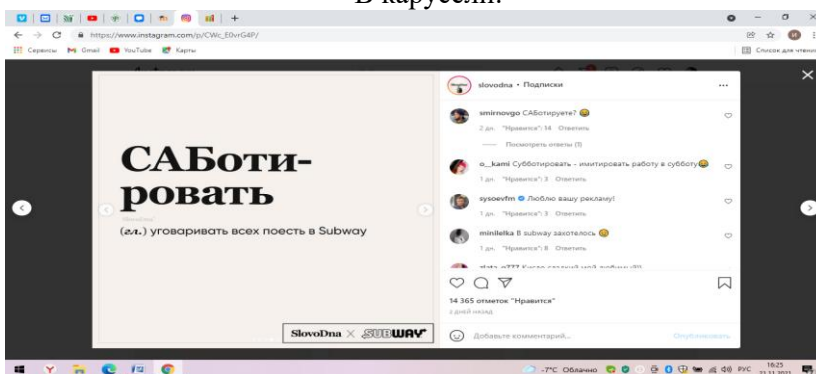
В карусели.

https://www.instagram.com/p/CWc_E0vrG4P/

Сервисы Gmail YouTube Карты

Список для чтения

slovodna • Подписки

smirnovgo САБотируете? 😅
2 дн. "Нравится": 14 Ответить
Посмотреть ответы (1)

o_kami Субботировать - имитировать работу в субботу😂
1 дн. "Нравится": 3 Ответить

sysoevfm Люблю вашу рекламу!
1 дн. "Нравится": 3 Ответить

minilelka В subway захотелось 😅
1 дн. "Нравится": 8 Ответить

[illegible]

14 365 отметок "Нравится"
2 дней назад

Добавьте комментарий...
Опубликовать

САБотировать

(гл.) уговаривать всех поесть в Subway

SlovoDna × SUBWAY

-7°C Облачно РУС 16:25